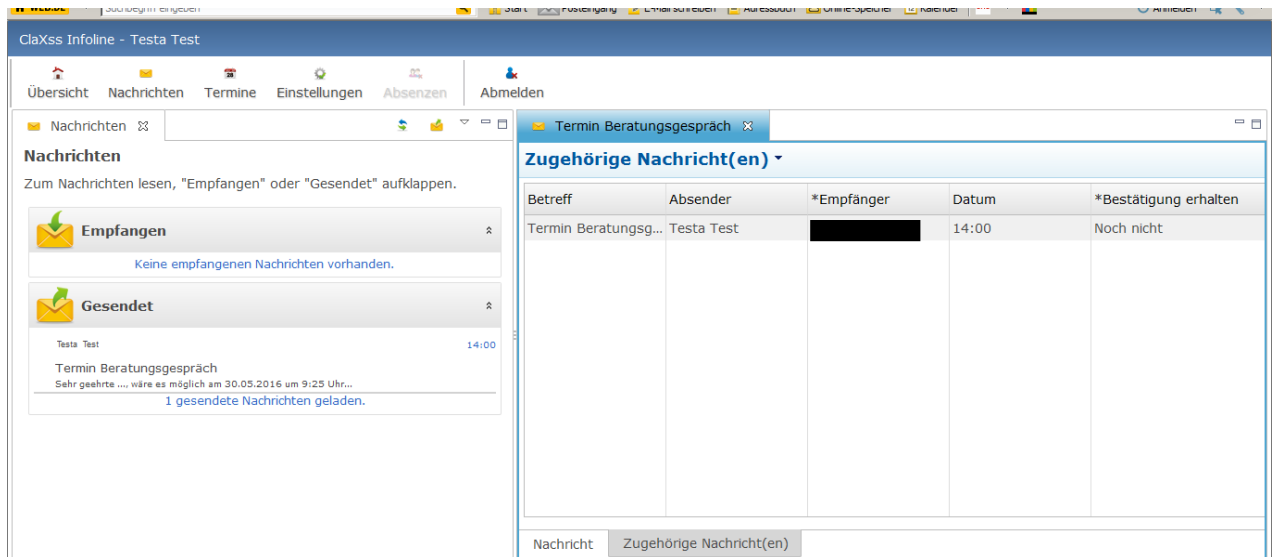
WEB.DE Suchbegriff eingeben Start Posteingang E-Mail schreiben Adressbuch Online-Speicher Kalender Anmelden

ClaXss Infoline - Testa Test

Übersicht Nachrichten Termine Einstellungen Absenzen Abmelden

Nachrichten

Nachrichten

Zum Nachrichten lesen, "Empfangen" oder "Gesendet" aufklappen.

Empfangen

Keine empfangenen Nachrichten vorhanden.

Gesendet

Testa Test 14:00

Termin Beratungsgespräch

Sehr geehrte .... wäre es möglich am 30.05.2016 um 9:25 Uhr...

1 gesendete Nachrichten geladen.

Termin Beratungsgespräch

Zugehörige Nachricht(en)

| Betreff | Absender | *Empfänger | Datum | *Bestätigung erhalten |
|---|---|---|---|---|
| Termin Beratungsg... | Testa Test | | 14:00 | Noch nicht |

Nachricht Zugehörige Nachricht(en)